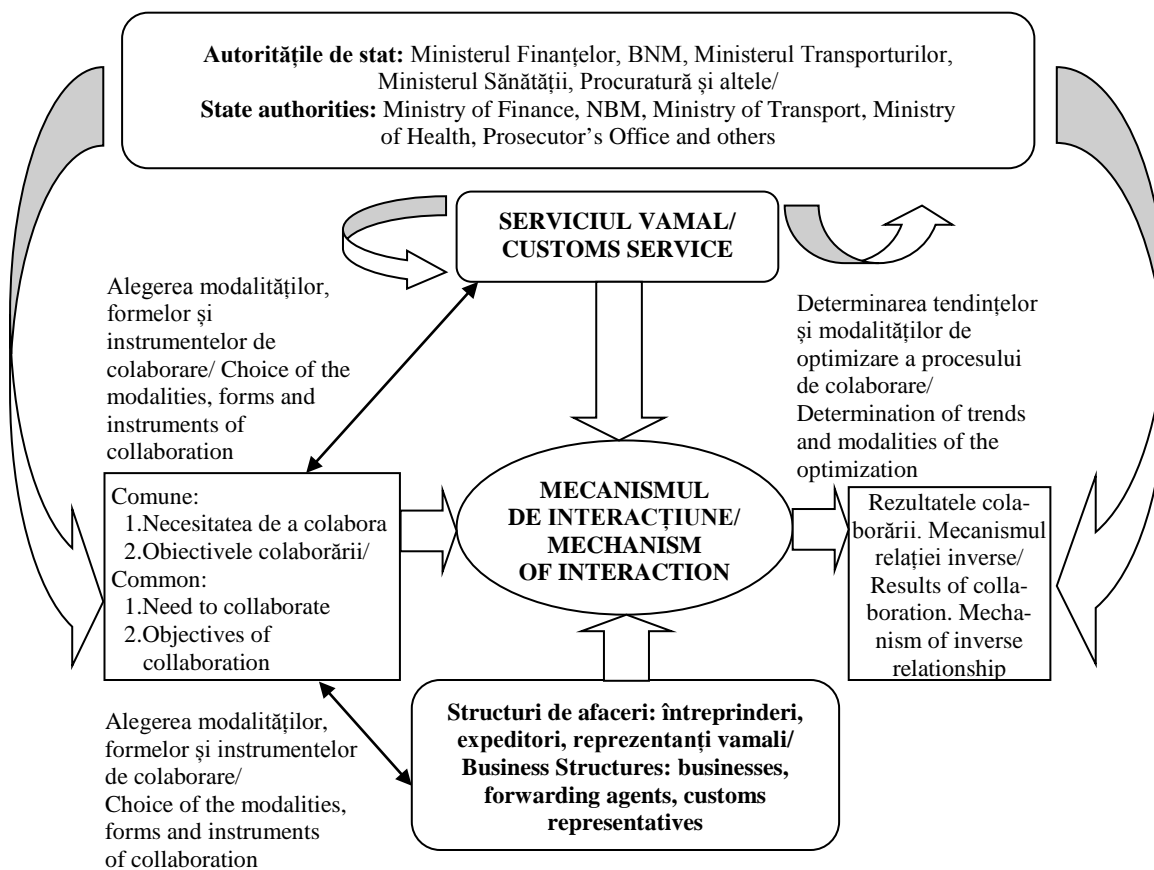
**Autoritățile de stat:** Ministerul Finanțelor, BNM, Ministerul Transporturilor, Ministerul Sănătății, Procuratură și altele/
**State authorities:** Ministry of Finance, NBM, Ministry of Transport, Ministry of Health, Prosecutor's Office and others

**SERVICIUL VAMAL/ CUSTOMS SERVICE**

Alegerea modalităților, formelor și instrumentelor de colaborare/ Choice of the modalities, forms and instruments of collaboration

Determinarea tendințelor și modalităților de optimizare a procesului de colaborare/ Determination of trends and modalities of the optimization

Comune:
1.Necesitatea de a colabora
2.Obiectivele colaborării/
Common:
1.Need to collaborate
2.Objectives of collaboration

**MECANISMUL DE INTERACȚIUNE/ MECHANISM OF INTERACTION**

Rezultatele colaborării. Mecanismul relației inverse/ Results of collaboration. Mechanism of inverse relationship

Alegerea modalităților, formelor și instrumentelor de colaborare/ Choice of the modalities, forms and instruments of collaboration

**Structuri de afaceri: întreprinderi, expeditori, reprezentanți vamali/ Business Structures: businesses, forwarding agents, customs representatives**